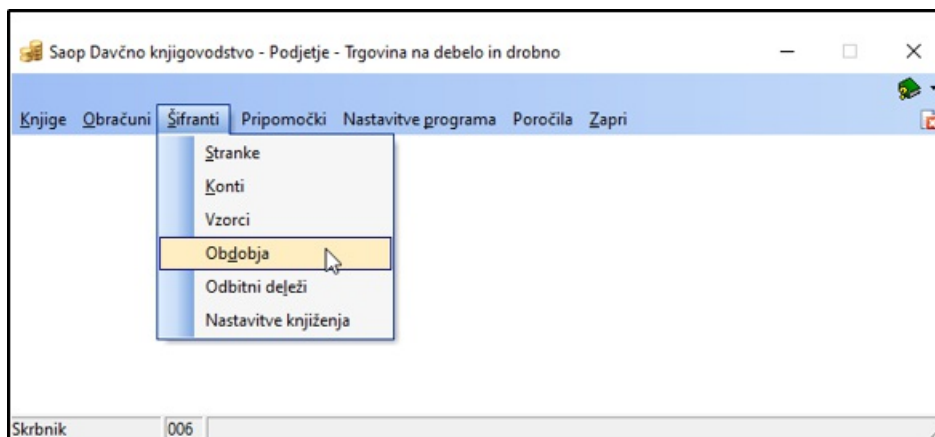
Saop Davčno knjigovodstvo - Podjetje - Trgovina na debelo in drobno

Knjige Obračuni Šifranti Pripomočki Nastavitve programa Poročila Zapri

Stranke
Konti
Vzorci
Obdobja
Odbitni deleži
Nastavitve knjiženja

Skrbnik 006